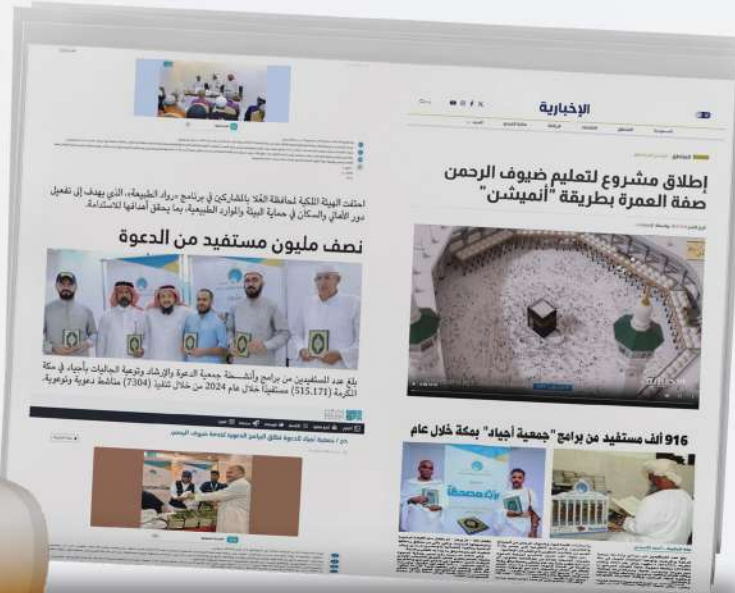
الإخبارية

إطلاق مشروع لتعليم ضيوف الرحمن صفة العمرة بطريقة "أنميشن"

916 ألف مستفيد من برامج "جمعية أجياد" بمكة خلال عام

احتفت الهيئة الملكية لمحافظة العُلا بالمشاركين في برنامج «رواد الطبيعة»، الذي يهدف إلى تفعيل دور الأهالي والسكان في حماية البيئة والموارد الطبيعية، بما يحقق أهدافها للاستدامة.

نصف مليون مستفيد من الدعوة

بلغ عدد المستفيدين من برامج وأنشطة جمعية الدعوة والإرشاد وتوعية الجاليات بأجياد في مكة المكرمة (515,171) مستفيداً خلال عام 2024 من خلال تنفيذ (7304) مناشط دعوية وتوعوية.

جمعية أجياد للدعوة تطلق البرامج الدعوية لخدمة ضيوف الرحمن